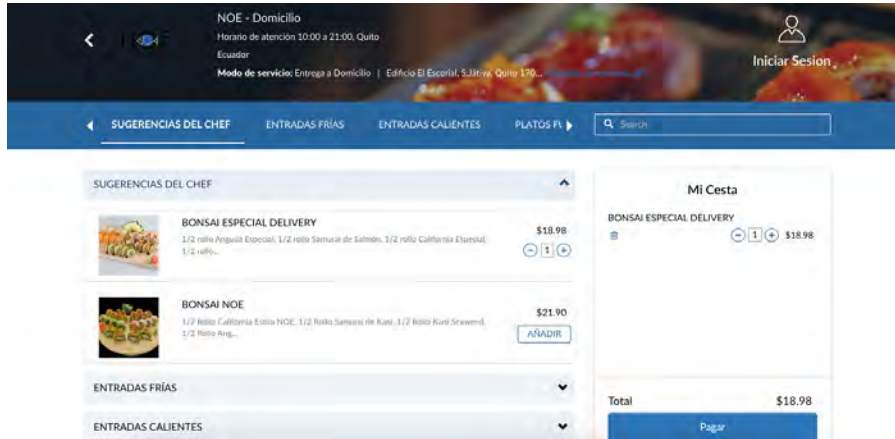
NOE - Domicilio
Horario de atención 10:00 a 21:00, Quito
Ecuador
Modo de servicio: Entrega a Domicilio | Edificio El Escorial, S.Jitiya, Quito 170...

Iniciar Sesion

SUGERENCIAS DEL CHEF
ENTRADAS FRÍAS
ENTRADAS CALIENTES
PLATOS FU

Search

SUGERENCIAS DEL CHEF

BONSAI ESPECIAL DELIVERY
1/2 rollo Anguila Especial, 1/2 rollo Samurai de Salmón, 1/2 rollo California Especial, 1/2 rollo...
$18.98
1

BONSAI NOE
1/2 Rollo California Estilo NOE, 1/2 Rollo Samurai de Kani, 1/2 Rollo Kani Seaweed, 1/2 Rollo Ang...
$21.90
AÑADIR

ENTRADAS FRÍAS

ENTRADAS CALIENTES

Mi Cesta

BONSAI ESPECIAL DELIVERY
1 $18.98

Total
$18.98

Pagar